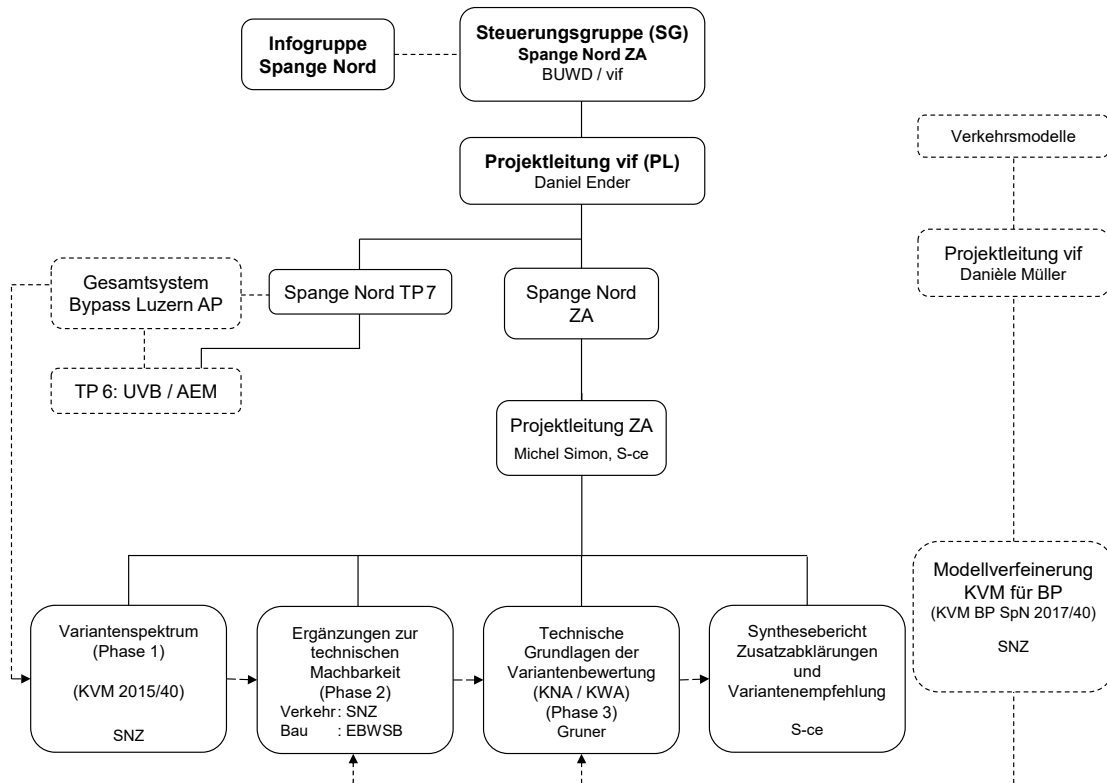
Infogruppe Spange Nord

Steuerungsgruppe (SG)
Spange Nord ZA
BUWD / vif

Projektleitung vif (PL)
Daniel Ender

Verkehrsmodelle

Projektleitung vif
Danièle Müller

Gesamtsystem Bypass Luzern AP

Spange Nord TP 7

Spange Nord ZA

TP 6: UVB / AEM

Projektleitung ZA
Michel Simon, S-ce

Modellverfeinerung KVM für BP
(KVM BP SpN 2017/40)

SNZ

Variantenspektrum (Phase 1)

(KVM 2015/40)

SNZ

Ergänzungen zur technischen Machbarkeit (Phase 2)
Verkehr: SNZ
Bau : EBWSB

Technische Grundlagen der Variantenbewertung (KNA / KWA)
(Phase 3)
Gruner

Synthesebericht Zusatzabklärungen und Variantenempfehlung

S-ce